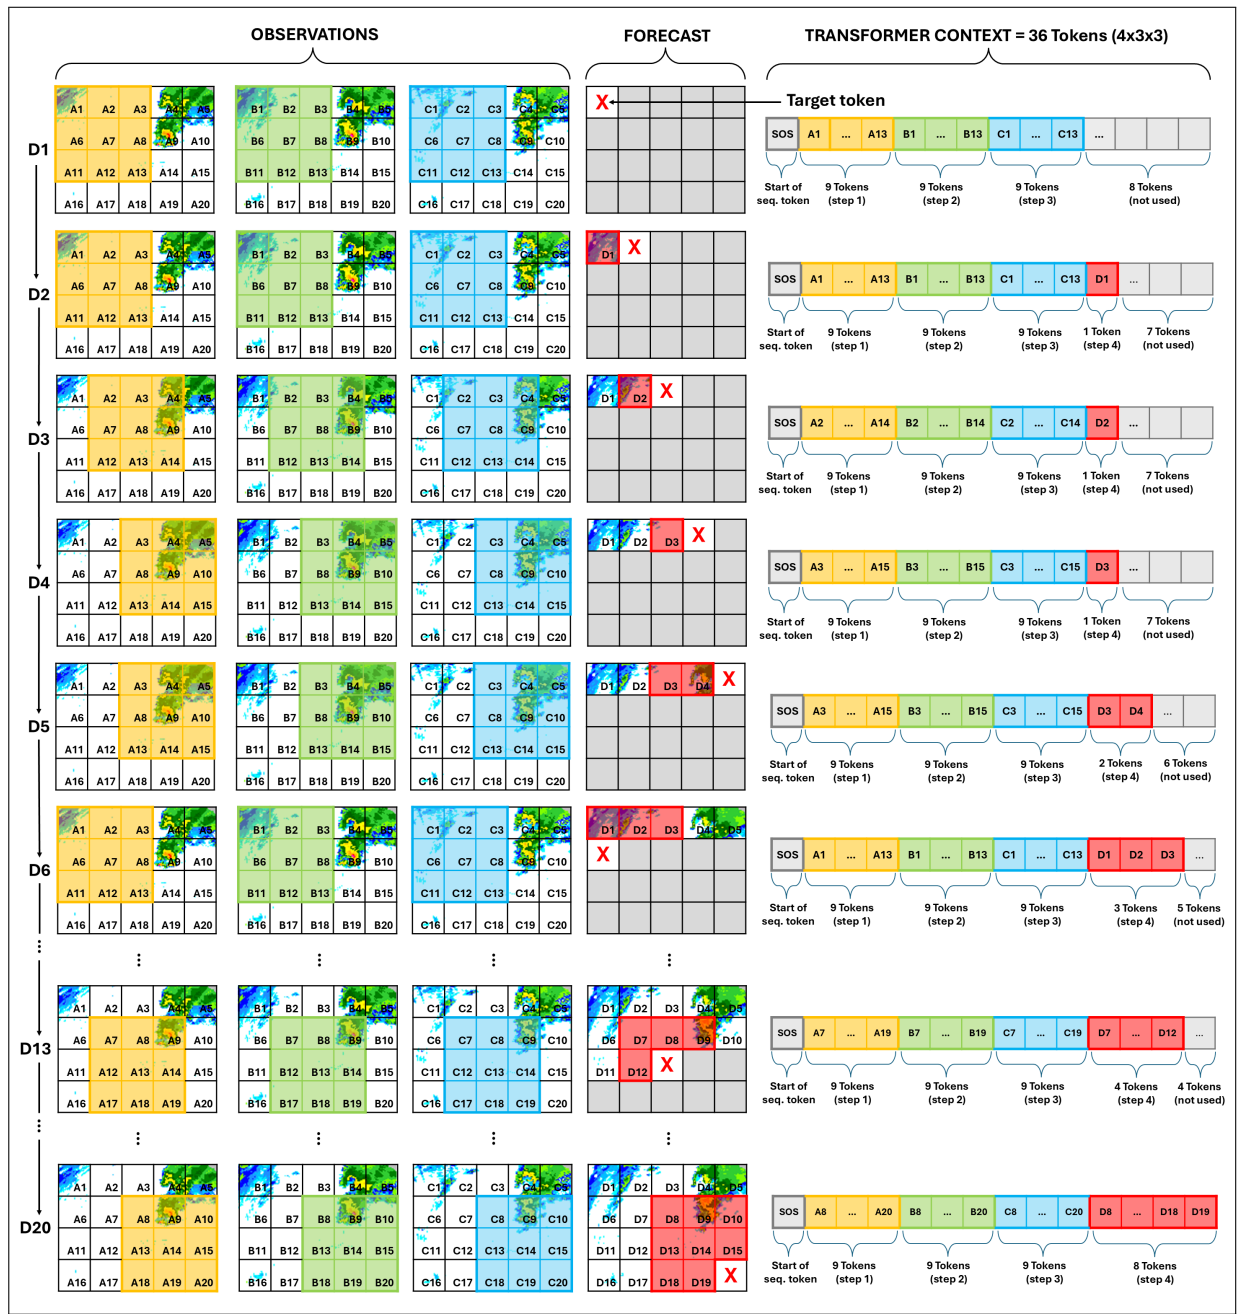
OBSERVATIONS

FORECAST

TRANSFORMER CONTEXT = 36 Tokens (4x3x3)

D1

| A1 | A2 | A3 | A4 | A5 |
|---|---|---|---|---|
| A6 | A7 | A8 | A9 | A10 |
| A11 | A12 | A13 | A14 | A15 |
| A16 | A17 | A18 | A19 | A20 |

| B1 | B2 | B3 | B4 | B5 |
|---|---|---|---|---|
| B6 | B7 | B8 | B9 | B10 |
| B11 | B12 | B13 | B14 | B15 |
| B16 | B17 | B18 | B19 | B20 |

| C1 | C2 | C3 | C4 | C5 |
|---|---|---|---|---|
| C6 | C7 | C8 | C9 | C10 |
| C11 | C12 | C13 | C14 | C15 |
| C16 | C17 | C18 | C19 | C20 |

X

Target token

SOS A1 ... A13 B1 ... B13 C1 ... C13 ...

Start of seq. token 9 Tokens (step 1) 9 Tokens (step 2) 9 Tokens (step 3) 8 Tokens (not used)

D2

D1 X

SOS A1 ... A13 B1 ... B13 C1 ... C13 D1 ...

Start of seq. token 9 Tokens (step 1) 9 Tokens (step 2) 9 Tokens (step 3) 1 Token (step 4) 7 Tokens (not used)

D3

D1 D2 X

SOS A2 ... A14 B2 ... B14 C2 ... C14 D2 ...

Start of seq. token 9 Tokens (step 1) 9 Tokens (step 2) 9 Tokens (step 3) 1 Token (step 4) 7 Tokens (not used)

D4

D1 D2 D3 X

SOS A3 ... A15 B3 ... B15 C3 ... C15 D3 ...

Start of seq. token 9 Tokens (step 1) 9 Tokens (step 2) 9 Tokens (step 3) 1 Token (step 4) 7 Tokens (not used)

D5

D1 D2 D3 D4 X

SOS A3 ... A15 B3 ... B15 C3 ... C15 D3 D4 ...

Start of seq. token 9 Tokens (step 1) 9 Tokens (step 2) 9 Tokens (step 3) 2 Tokens (step 4) 6 Tokens (not used)

D6

D1 D2 D3 D4 D5
X

SOS A1 ... A13 B1 ... B13 C1 ... C13 D1 D2 D3 ...

Start of seq. token 9 Tokens (step 1) 9 Tokens (step 2) 9 Tokens (step 3) 3 Tokens (step 4) 5 Tokens (not used)

D13

D1 D2 D3 D4 D5
D6 D7 D8 D9 D10
D11 D12 X

SOS A7 ... A19 B7 ... B19 C7 ... C19 D7 ... D12 ...

Start of seq. token 9 Tokens (step 1) 9 Tokens (step 2) 9 Tokens (step 3) 4 Tokens (step 4) 4 Tokens (not used)

D20

D1 D2 D3 D4 D5
D6 D7 D8 D9 D10
D11 D12 D13 D14 D15
D16 D17 D18 D19 X

SOS A8 ... A20 B8 ... B20 C8 ... C20 D8 ... D18 D19

Start of seq. token 9 Tokens (step 1) 9 Tokens (step 2) 9 Tokens (step 3) 8 Tokens (step 4)